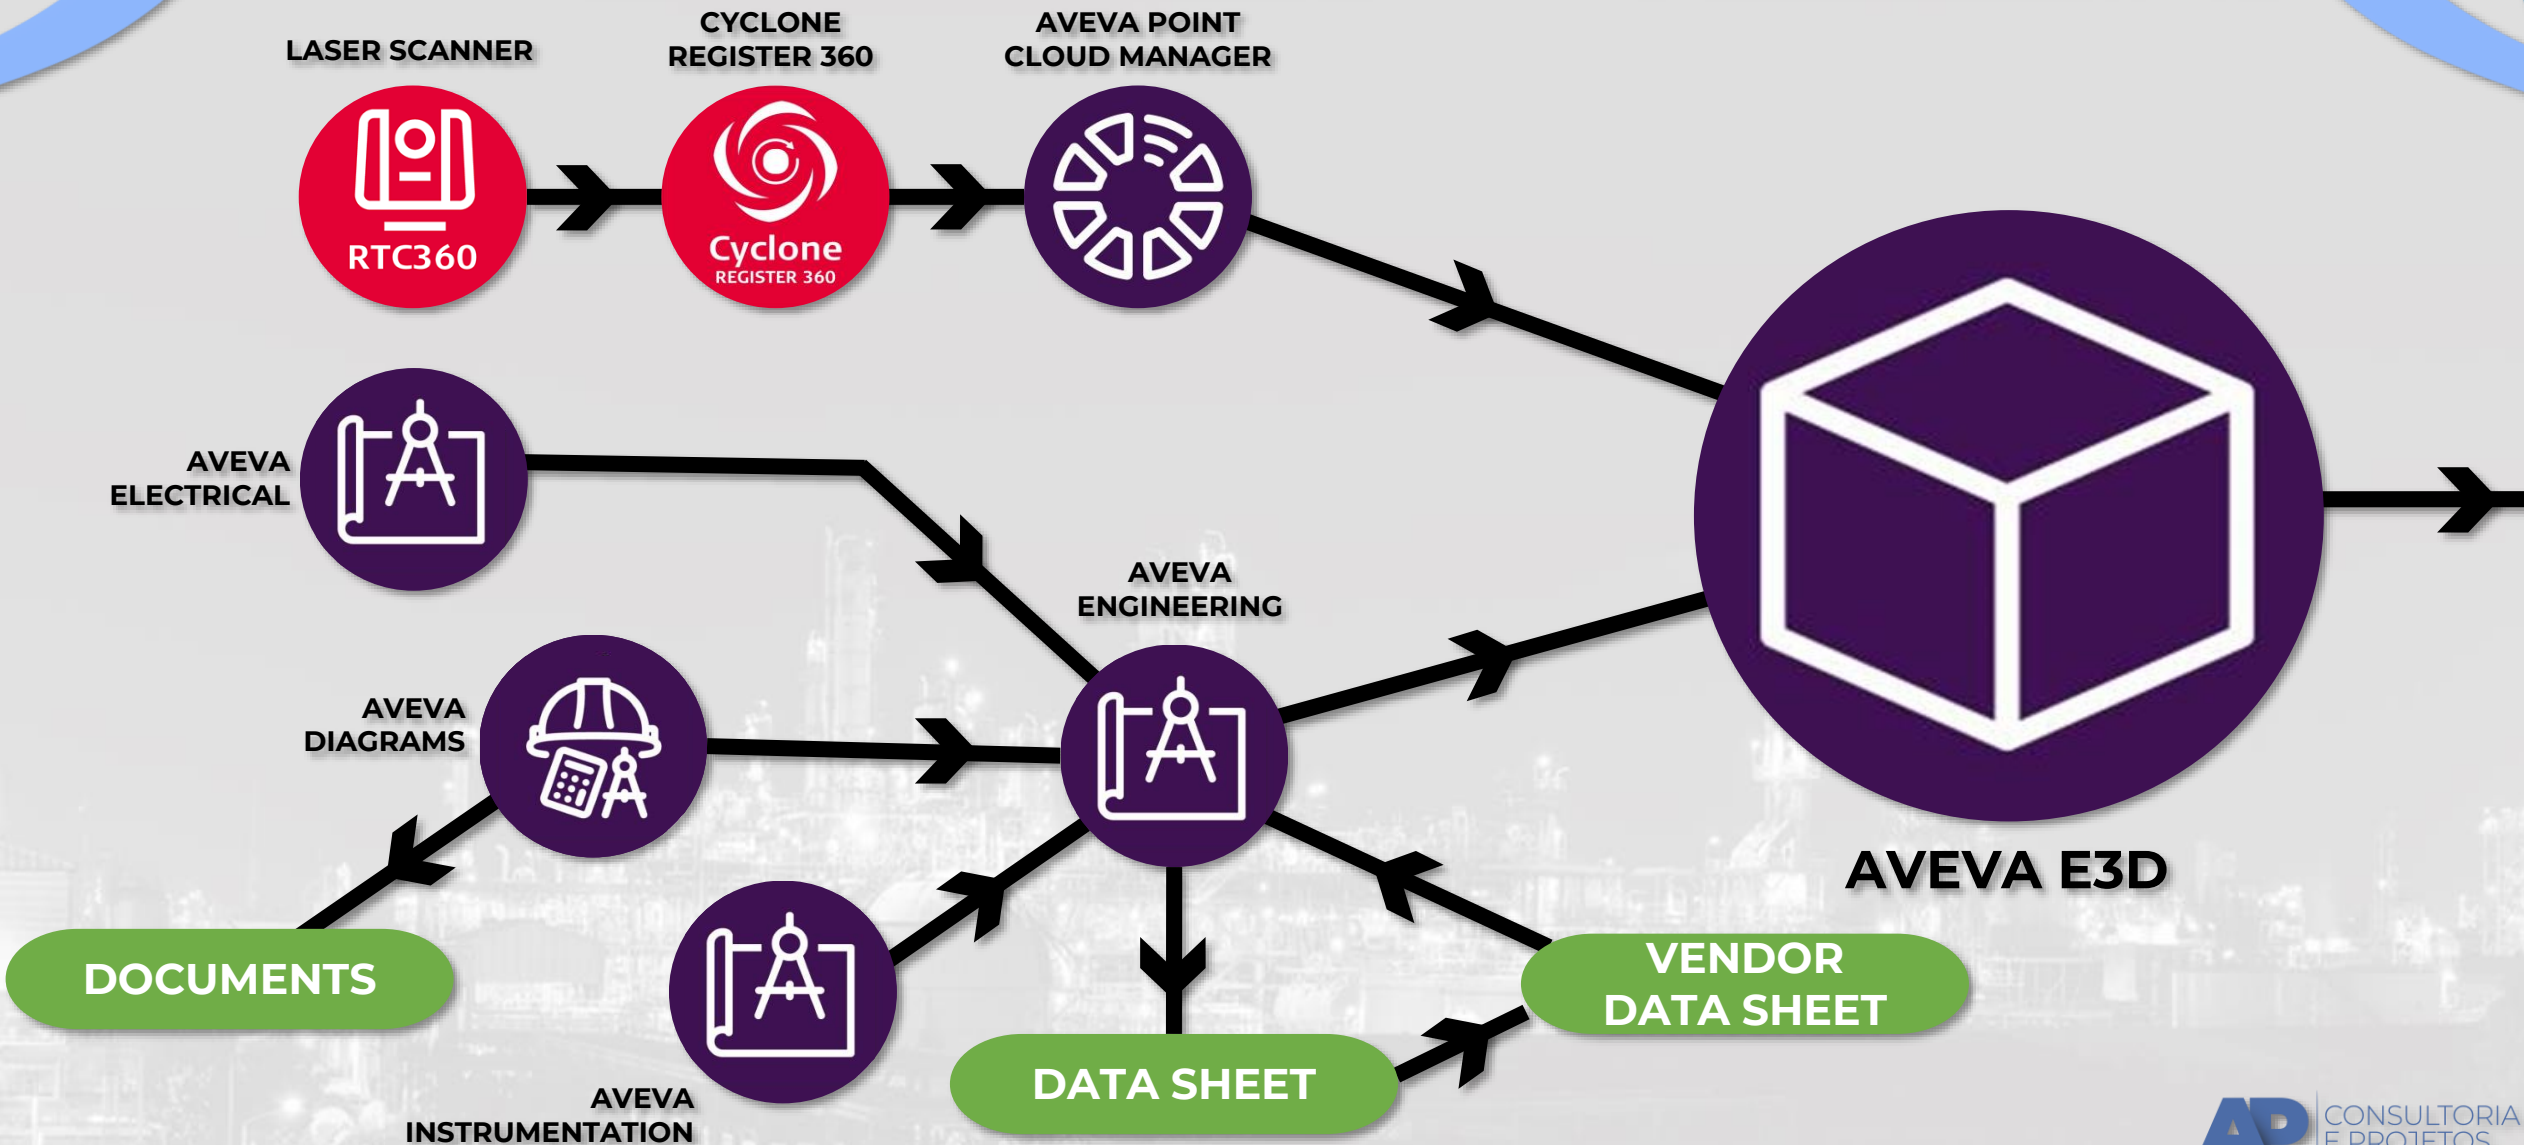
LASER SCANNER

RTC360

CYCLONE REGISTER 360

Cyclone
REGISTER 360

AVEVA POINT CLOUD MANAGER

AVEVA ELECTRICAL

AVEVA ENGINEERING

AVEVA DIAGRAMS

AVEVA E3D

DOCUMENTS

VENDOR DATA SHEET

DATA SHEET

AVEVA INSTRUMENTATION

AP CONSULTORIA E PROJETOS